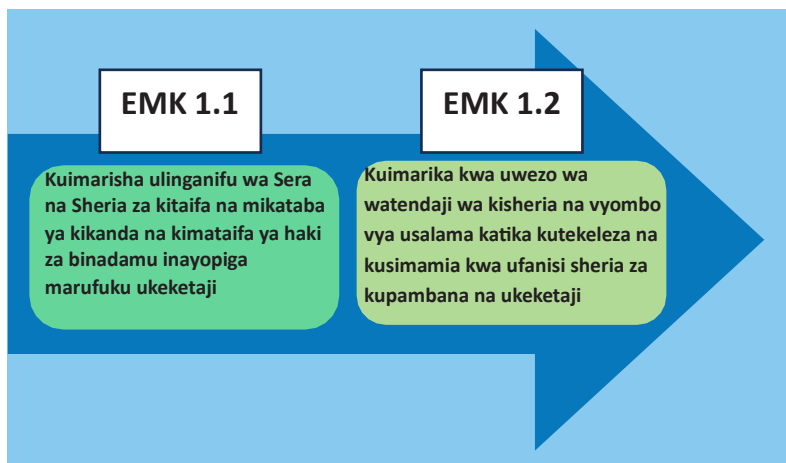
EMK 1.1

Kuimarisha ulinganifu wa Sera na Sheria za kitaifa na mikataba ya kikanda na kimataifa ya haki za binadamu inayopiga marufuku ukeketaji

EMK 1.2

Kuimarika kwa uwezo wa watendaji wa kisheria na vyombo vya usalama katika kutekeleza na kusimamia kwa ufanisi sheria za kupambana na ukeketaji